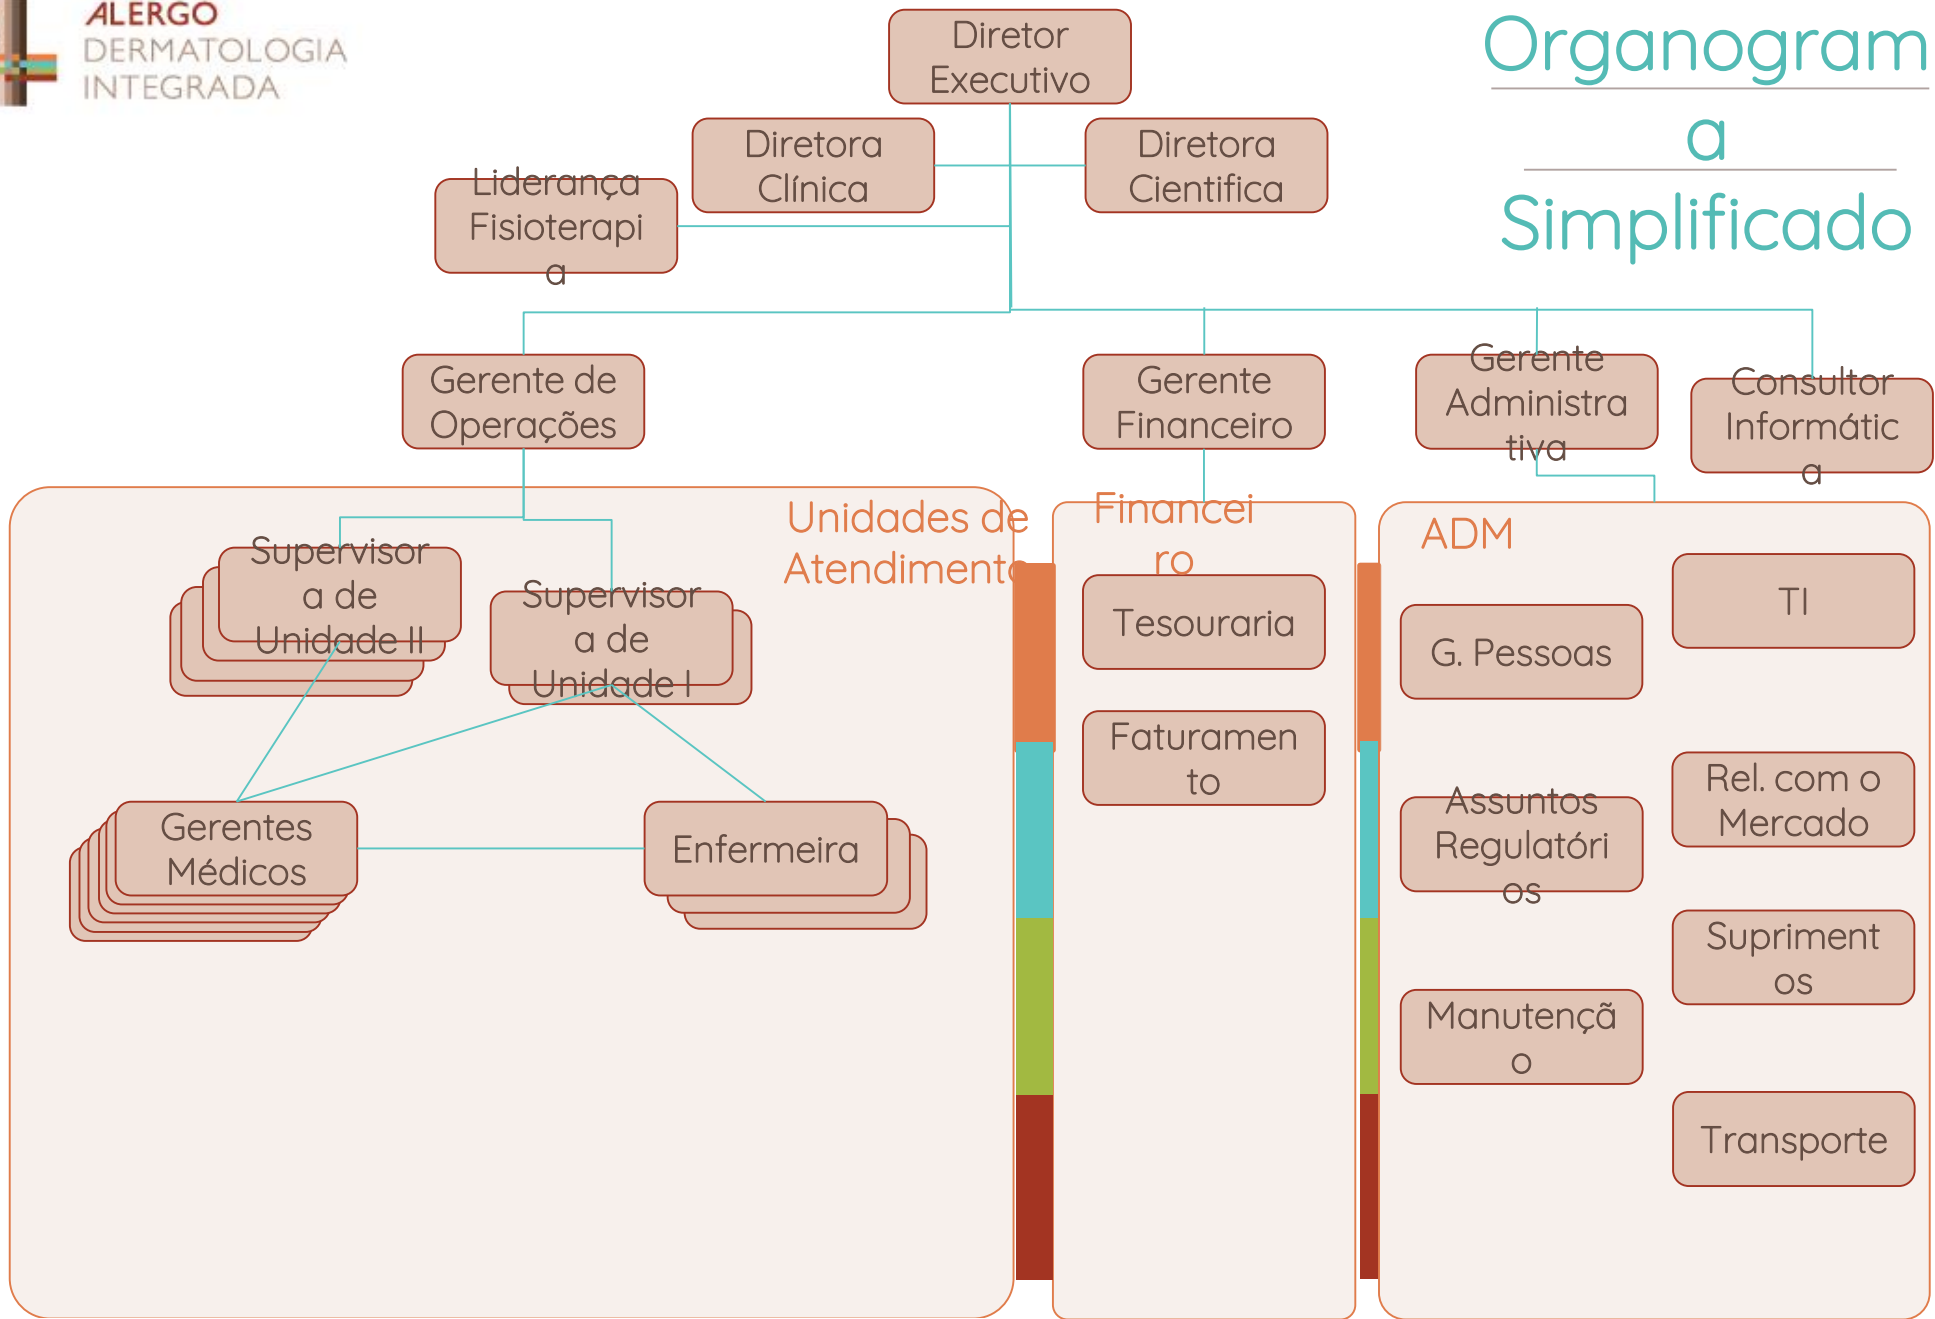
ALERGO
DERMATOLOGIA
INTEGRADA

Organograma Simplificado

Diretor Executivo

Diretora Clínica

Diretora Cientifica

Liderança Fisioterapia

Gerente de Operações

Gerente Financeiro

Gerente Administrativa

Consultor Informática

Unidades de Atendimento

Supervisora de Unidade II

Supervisora de Unidade I

Gerentes Médicos

Enfermeira

Financeiro

Tesouraria

Faturamento

ADM

G. Pessoas

TI

Assuntos Regulatórios

Rel. com o Mercado

Suprimentos

Manutenção

Transporte